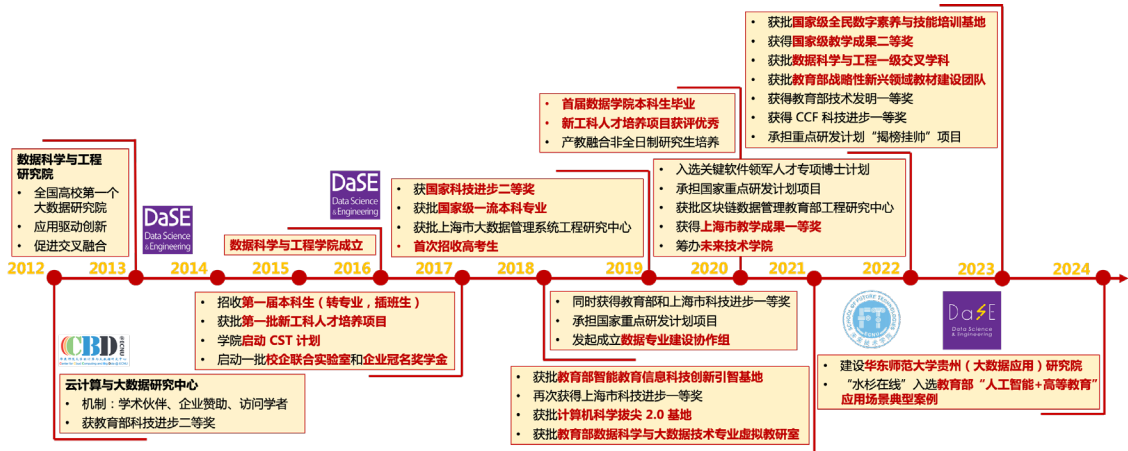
数据科学与工程研究院
• 全国高校第一个大数据研究院
• 应用驱动创新
• 促进交叉融合

DaSE Data Science & Engineering

数据科学与工程学院成立

DaSE Data Science & Engineering

• 获国家科技进步二等奖
• 获批国家级一流本科专业
• 获批上海市大数据管理系统工程研究中心
• 首次招收高考生

• 首届数据学院本科生毕业
• 新工科人才培养项目获评优秀
• 产教融合非全日制研究生培养

• 入选关键软件领军人才专项博士计划
• 承担国家重点研发计划项目
• 获批区块链数据管理教育部工程研究中心
• 获得上海市教学成果一等奖
• 筹办未来技术学院

• 获批国家级全民数字素养与技能培训基地
• 获得国家级教学成果二等奖
• 获批数据科学与工程一级交叉学科
• 获批教育部战略性新兴领域教材建设团队
• 获得教育部技术发明一等奖
• 获得 CCF 科技进步一等奖
• 承担重点研发计划“揭榜挂帅”项目

2012 2013 2014 2015 2016 2017 2018 2019 2020 2021 2022 2023 2024

CBD

云计算与大数据研究中心
• 机制：学术伙伴、企业赞助、访问学者
• 获教育部科技进步二等奖

• 招收第一届本科生（转专业，插班生）
• 获批第一批新工科人才培养项目
• 学院启动 CST 计划
• 启动一批校企联合实验室和企业冠名奖学金

• 同时获得教育部和上海市科技进步一等奖
• 承担国家重点研发计划项目
• 发起成立数据专业建设协作组

• 获批教育部智能教育信息科技创新引智基地
• 再次获得上海市科技进步一等奖
• 获批计算机科学拔尖 2.0 基地
• 获批教育部数据科学与大数据技术专业虚拟教研室

DaSE Data Science & Engineering

• 建设华东师范大学贵州（大数据应用）研究院
• “水杉在线”入选教育部“人工智能+高等教育”应用场景典型案例